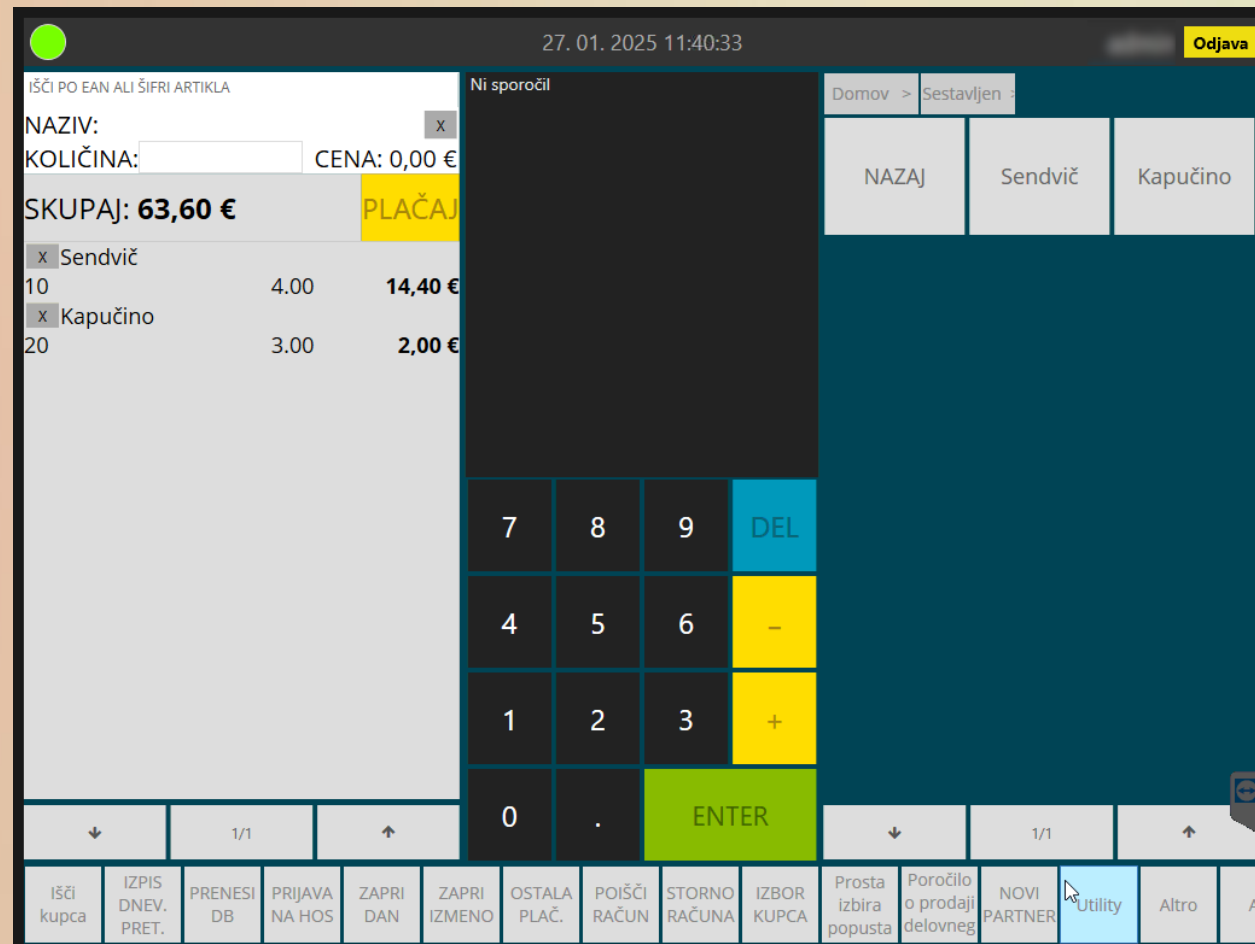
27. 01. 2025 11:40:33

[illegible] Odjava

IŠČI PO EAN ALI ŠIFRI ARTIKLA

NAZIV: x

KOLIČINA: CENA: 0,00 €

SKUPAJ: 63,60 € PLAČAJ

x Sendvič
10 4.00 14,40 €

x Kapučino
20 3.00 2,00 €

↓ 1/1 ↑

Ni sporočil

7 8 9 DEL
4 5 6 −
1 2 3 +
0 . ENTER

Domov > Sestavljen >

NAZAJ Sendvič Kapučino

↓ 1/1 ↑

Išči kupca | IZPIS DNEV. PRET. | PRENESI DB | PRIJAVA NA HOS | ZAPRI DAN | ZAPRI IZMENO | OSTALA PLAČ. | POIŠČI RAČUN | STORNO RAČUNA | IZBOR KUPCA | Prosta izbira popusta | Poročilo o prodaji delovneg | NOVI PARTNER | Utility | Altro | A